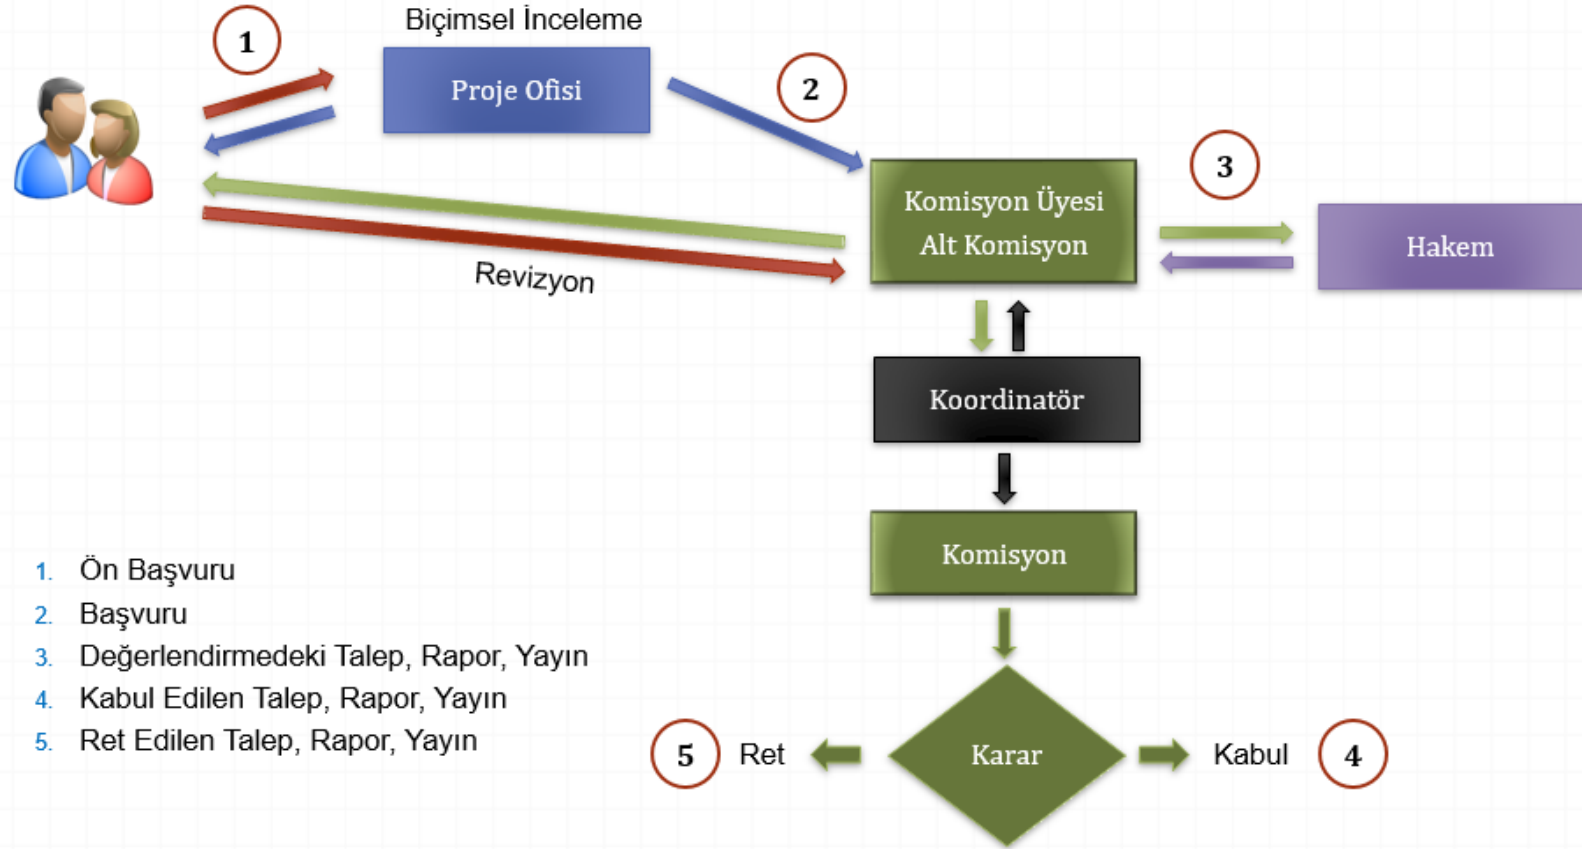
1

Biçimsel İnceleme

Proje Ofisi

2

3

Komisyon Üyesi
Alt Komisyon

Hakem

Revizyon

Koordinatör

Komisyon

1. Ön Başvuru
2. Başvuru
3. Değerlendirmedeki Talep, Rapor, Yayın
4. Kabul Edilen Talep, Rapor, Yayın
5. Ret Edilen Talep, Rapor, Yayın

5 Ret

Karar

Kabul 4